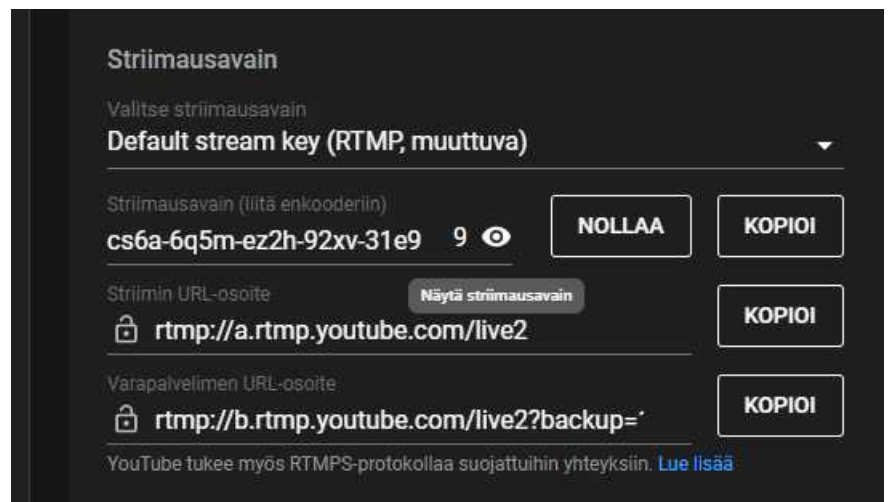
Striimausavain

Valitse striimausavain
Default stream key (RTMP, muuttuva)

Striimausavain (liitä enkooderiin)
cs6a-6q5m-ez2h-92xv-31e9 9

NOLLAA

KOPIOI

Striimin URL-osoite

Näytä striimausavain

rtmp://a.rtmp.youtube.com/live2

KOPIOI

Varapalvelimen URL-osoite
rtmp://b.rtmp.youtube.com/live2?backup=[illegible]

KOPIOI

YouTube tukee myös RTMPS-protokollaa suojattuihin yhteyksiin. Lue lisää